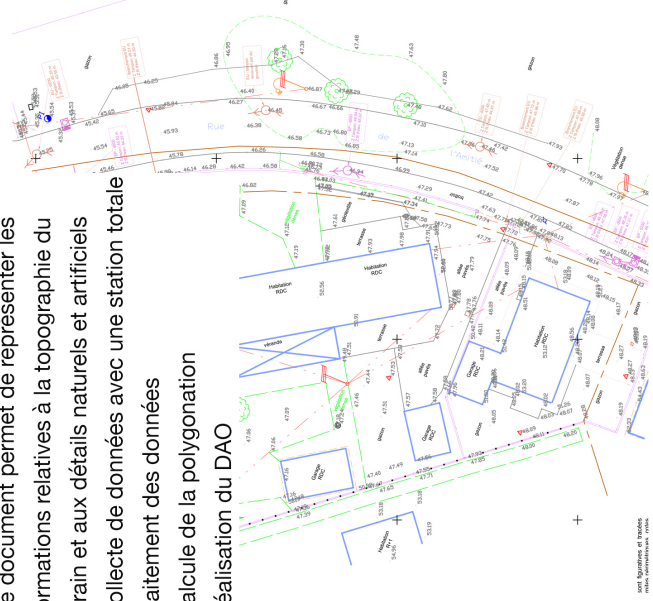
e document permet de représenter les
ormations relatives à la topographie du
rrain et aux détails naturels et artificiels
ollecte de données avec une station totale
aitement des données
alcule de la polygonation
éalisation du DAO

Rue de l'Amitié

Habitation RDC
Habitation RDC
Habitation RDC
Habitation RDC
Garage RDC
Garage RDC
Garage RDC
Habitation R+1
véranda
terrasse
terrasse
terrasse
gazon
gazon
gazon
gazon
gazon
allée pavée
allée pavée
enrobé

46.95
47.38
47.48
47.63
47.80
46.86
46.25
46.40
46.87
47.29
47.49
47.62
46.27
46.67
46.56
45.45
45.48
45.93
46.39
46.58
46.73
46.80
47.13
47.14
47.55
47.52
47.93
47.78
45.54
45.78
46.42
46.59
46.85
46.33
47.29
47.40
47.63
47.87
47.79
46.62
47.09
47.19
47.41
47.93
47.24
47.73
47.76
48.06
48.13
48.14
48.11
48.19
48.17
48.27
48.07
48.15
47.89
47.51
47.57
47.44
47.46
47.86
47.76
47.65
47.69
47.83
47.85
48.05
48.08
48.69
48.46
48.53
53.18
53.19
53.12
53.20
54.56
55.91
52.35
53.81
51.40

sont figurées et tracées
mites périmétriques, entre